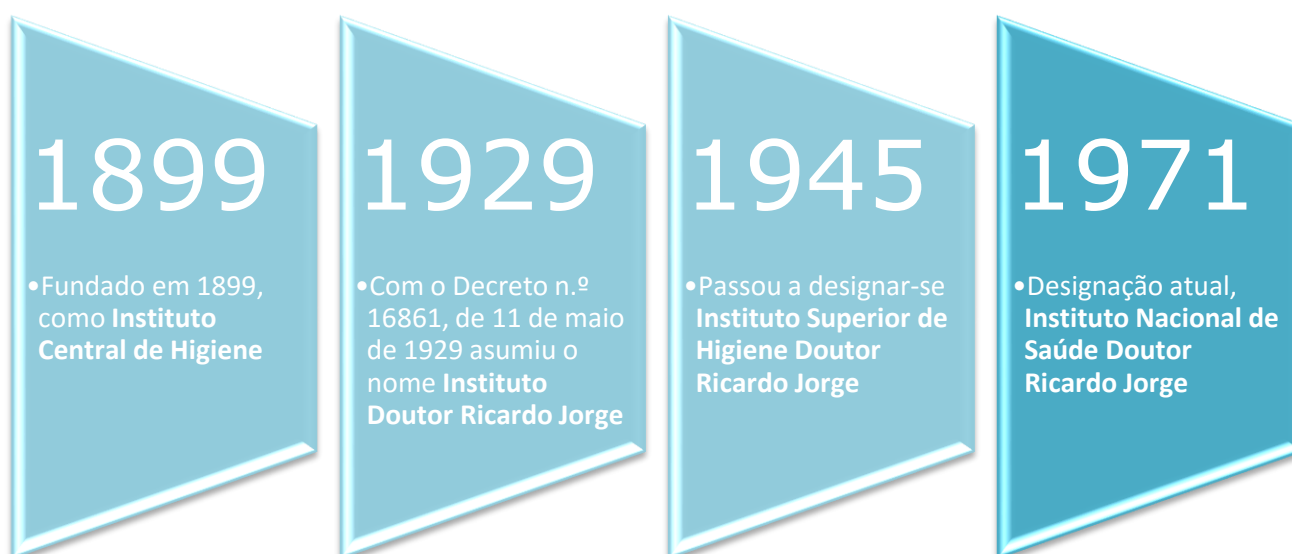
1899

•Fundado em 1899, como **Instituto Central de Higiene**

1929

•Com o Decreto n.º 16861, de 11 de maio de 1929 asumiu o nome **Instituto Doutor Ricardo Jorge**

1945

•Passou a designar-se **Instituto Superior de Higiene Doutor Ricardo Jorge**

1971

•Designação atual, **Instituto Nacional de Saúde Doutor Ricardo Jorge**